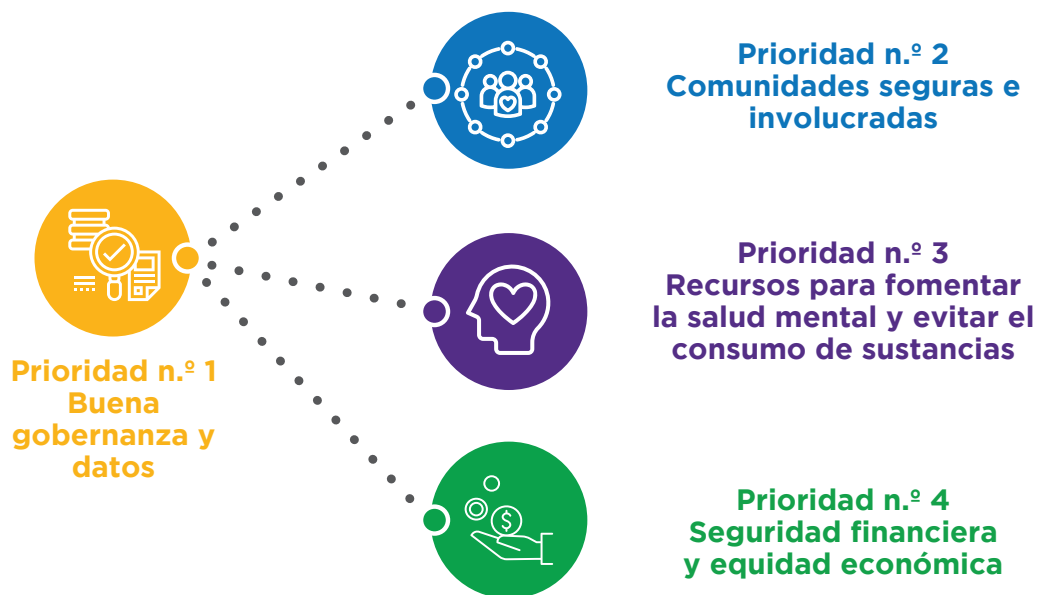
Prioridad n.º 1
Buena gobernanza y datos

Prioridad n.º 2
Comunidades seguras e involucradas

Prioridad n.º 3
Recursos para fomentar la salud mental y evitar el consumo de sustancias

Prioridad n.º 4
Seguridad financiera y equidad económica